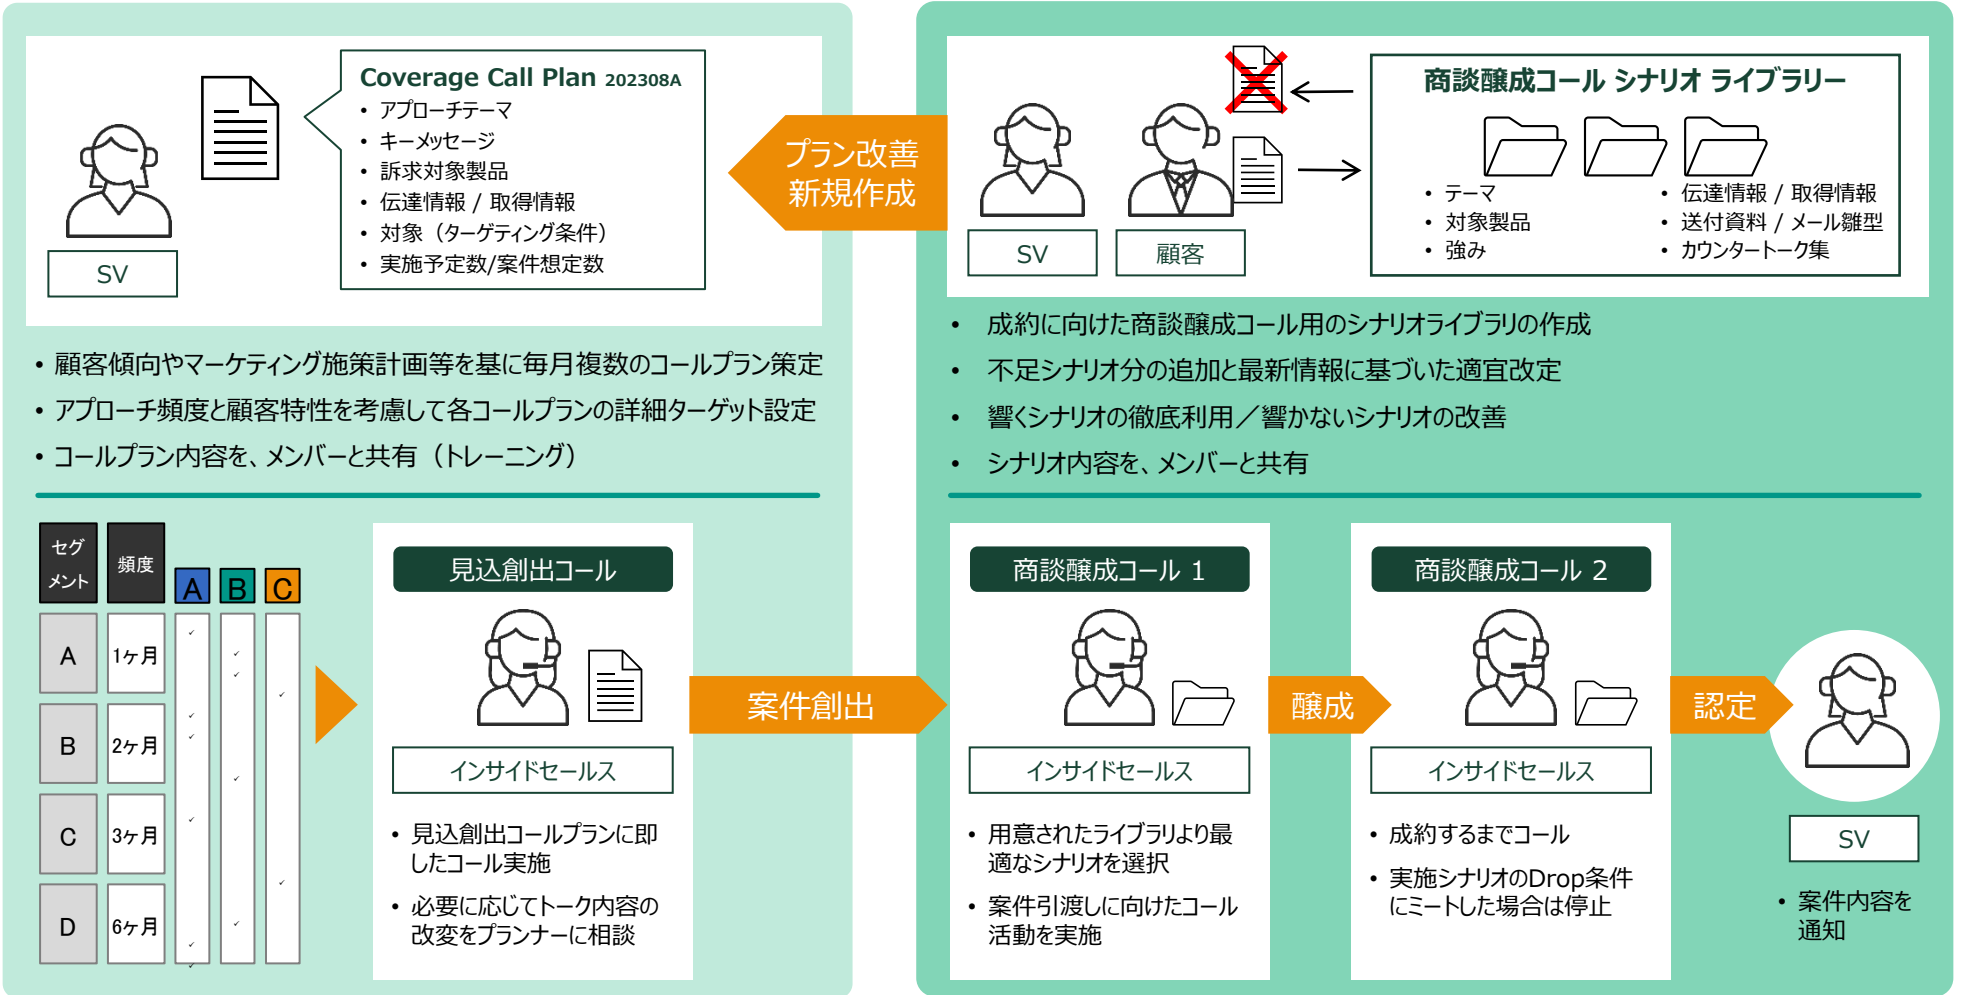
SV

Coverage Call Plan 202308A
• アプローチテーマ
• キーメッセージ
• 訴求対象製品
• 伝達情報 / 取得情報
• 対象（ターゲティング条件）
• 実施予定数/案件想定数

プラン改善
新規作成

SV
顧客

商談醸成コール シナリオ ライブラリー
• テーマ
• 対象製品
• 強み
• 伝達情報 / 取得情報
• 送付資料 / メール雛型
• カウンタートーク集

• 顧客傾向やマーケティング施策計画等を基に毎月複数のコールプラン策定
• アプローチ頻度と顧客特性を考慮して各コールプランの詳細ターゲット設定
• コールプラン内容を、メンバーと共有（トレーニング）

• 成約に向けた商談醸成コール用のシナリオライブラリの作成
• 不足シナリオ分の追加と最新情報に基づいた適宜改定
• 響くシナリオの徹底利用／響かないシナリオの改善
• シナリオ内容を、メンバーと共有

| セグメント | 頻度 | A | B | C |
|---|---|---|---|---|
| A | 1ヶ月 | | | |
| B | 2ヶ月 | | | |
| C | 3ヶ月 | | | |
| D | 6ヶ月 | | | |

見込創出コール
インサイドセールス
• 見込創出コールプランに即したコール実施
• 必要に応じてトーク内容の改変をプランナーに相談

案件創出

商談醸成コール 1
インサイドセールス
• 用意されたライブラリより最適なシナリオを選択
• 案件引渡しに向けたコール活動を実施

醸成

商談醸成コール 2
インサイドセールス
• 成約するまでコール
• 実施シナリオのDrop条件にミートした場合は停止

認定

SV
• 案件内容を通知